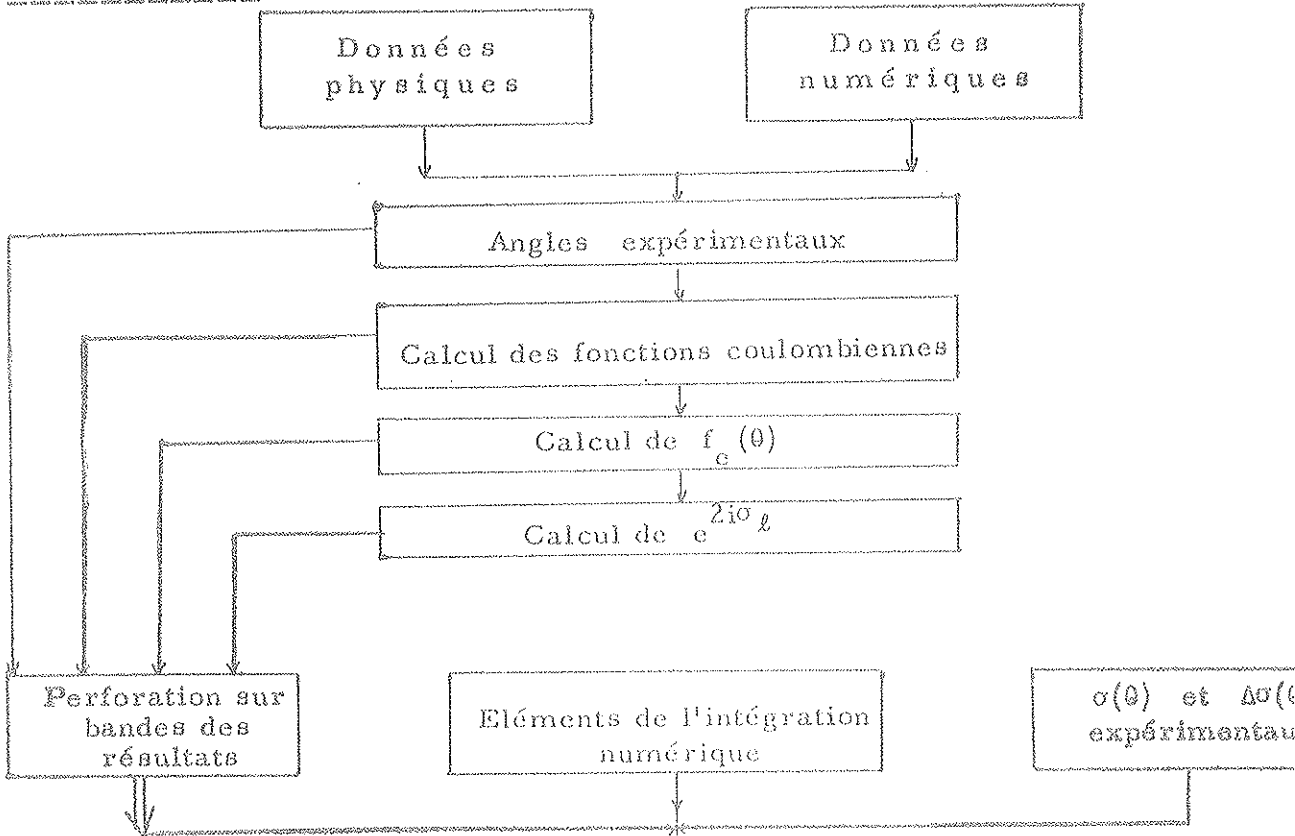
Données physiques

Données numériques

Angles expérimentaux

Calcul des fonctions coulombiennes

Calcul de $f_c(\theta)$

Calcul de $e^{2i\sigma_\ell}$

Perforation sur bandes des résultats

Eléments de l'intégration numérique

$\sigma(\theta)$ et $\Delta\sigma($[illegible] expérimentau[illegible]